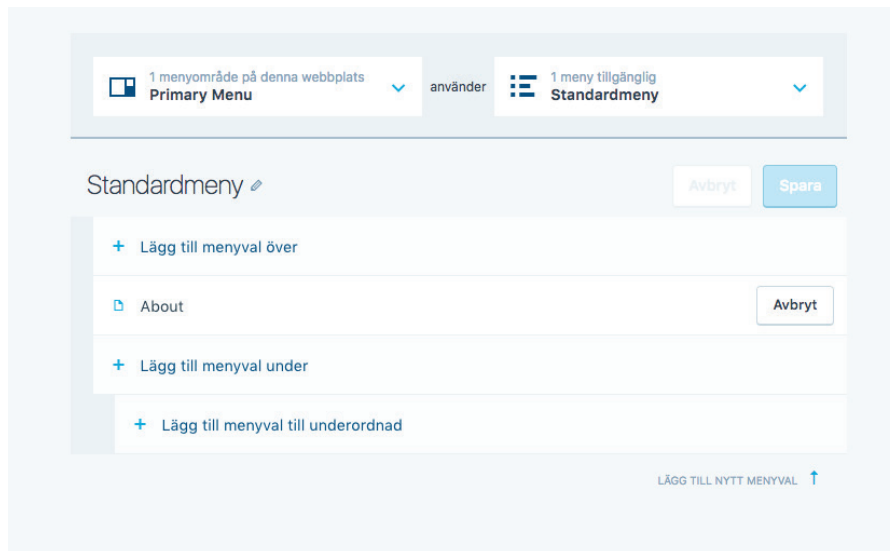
1 menyområde på denna webbplats
Primary Menu

använder

1 meny tillgänglig
Standardmeny

Standardmeny

Avbryt

Spara

+ Lägg till menyval över

About

Avbryt

+ Lägg till menyval under

+ Lägg till menyval till underordnad

LÄGG TILL NYTT MENYVAL